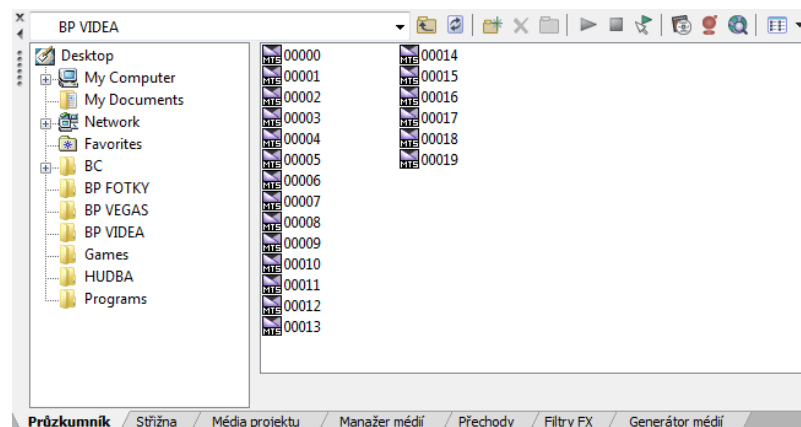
BP VIDEA

Desktop
My Computer
My Documents
Network
Favorites
BC
BP FOTKY
BP VEGAS
BP VIDEA
Games
HUDBA
Programs

00000
00001
00002
00003
00004
00005
00006
00007
00008
00009
00010
00011
00012
00013
00014
00015
00016
00017
00018
00019

Průzkumník | Střižna | Média projektu | Manažer médií | Přechody | Filtry FX | Generátor médií